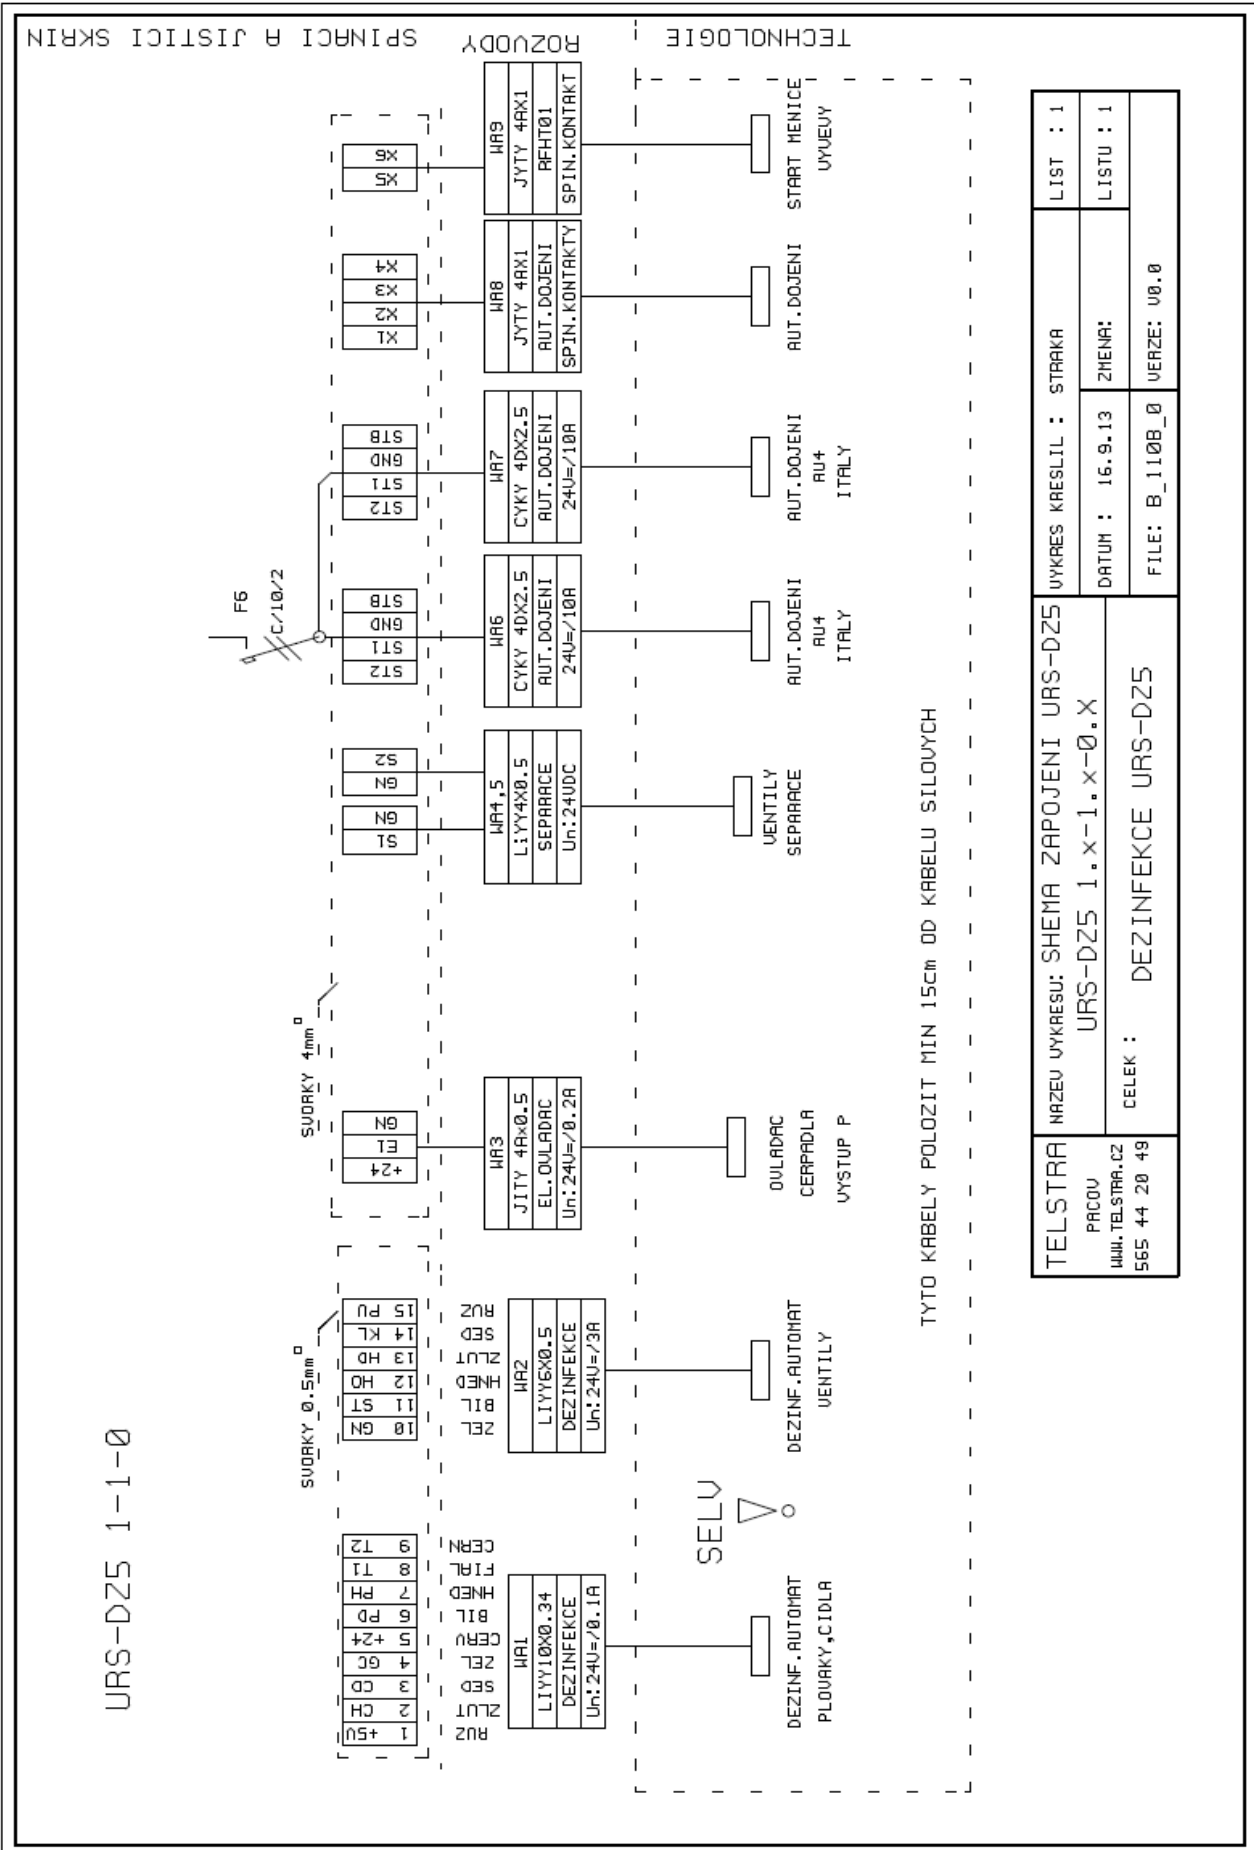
SPINACI A JISTICI SKRIN

ROZVODY

TECHNOLOGIE

URS-DZ5 1-1-0

SVORKY 0,5mm²

1 +5V
2 CH
3 CD
4 GC
5 +24
6 PD
7 PH
8 T1
9 T2

RUZ
ZLUT
SED
ZEL
CERV
BIL
HNED
FIAL
CERN

WA1
LIYY10X0.34
DEZINFEKCE
Un:24V=/0.1A

DEZINF.AUTOMAT
PLOVAKY,CIDLA

SELV

10 GN
11 ST
12 HO
13 HD
14 KL
15 PV

ZEL
BIL
HNED
ZLUT
SED
RUZ

WA2
LIYY6X0.5
DEZINFEKCE
Un:24V=/3A

DEZINF.AUTOMAT
VENTILY

SVORKY 4mm²

+24
EI
GN

WA3
JITY 4Ax0.5
EL.OVLADAC
Un:24V=/0.2A

OVLADAC
CERPADLA
VYSTUP P

TYTO KABELY POLOZIT MIN 15cm OD KABELU SILOVYCH

S1
GN
GN
S2

WA4,5
LIYY4X0.5
SEPARACE
Un:24VDC

VENTILY
SEPARACE

F6
C/10/2

ST2
ST1
GND
STB

WA6
CYKY 4DX2.5
AUT.DOJENI
24V=/10A

AUT.DOJENI
AU4
ITALY

ST2
ST1
GND
STB

WA7
CYKY 4DX2.5
AUT.DOJENI
24V=/10A

AUT.DOJENI
AU4
ITALY

X1
X2
X3
X4

WA8
JYTY 4AX1
AUT.DOJENI
SPIN.KONTAKTY

AUT.DOJENI

X5
X6

WA9
JYTY 4AX1
AFHT01
SPIN.KONTAKT

START MENICE
VYVEVY

| TELSTRA PACOV WWW.TELSTRA.CZ 565 44 20 49 | NAZEV VYKRESU: SHEMA ZAPOJENI URS-DZ5 URS-DZ5 1.x-1.x-0.X | VYKRES KRESLIL : STRAKA | LIST : 1 |
|---|---|---|---|
| | CELEK : DEZINFEKCE URS-DZ5 | DATUM : 16.9.13 | ZMENA: | LISTU : 1 |
| | | FILE: B_110B_0 | VERZE: V0.0 | |